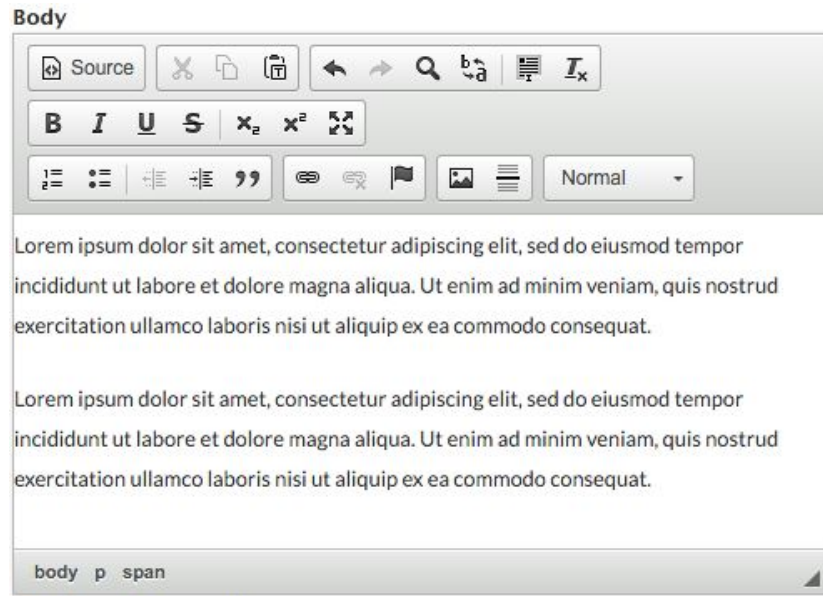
Body

Source

B I U S $x_2$ $x^2$

99

Normal

Lorem ipsum dolor sit amet, consectetur adipiscing elit, sed do eiusmod tempor incididunt ut labore et dolore magna aliqua. Ut enim ad minim veniam, quis nostrud exercitation ullamco laboris nisi ut aliquip ex ea commodo consequat.

Lorem ipsum dolor sit amet, consectetur adipiscing elit, sed do eiusmod tempor incididunt ut labore et dolore magna aliqua. Ut enim ad minim veniam, quis nostrud exercitation ullamco laboris nisi ut aliquip ex ea commodo consequat.

body p span